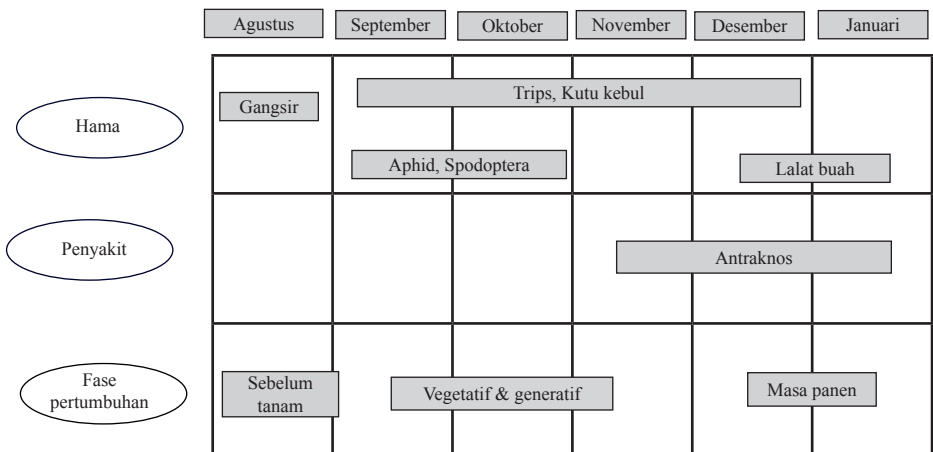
Agustus | September | Oktober | November | Desember | Januari

Hama
Gangsir
Trips, Kutu kebul
Aphid, Spodoptera
Lalat buah

Penyakit
Antraknos

Fase pertumbuhan
Sebelum tanam
Vegetatif & generatif
Masa panen